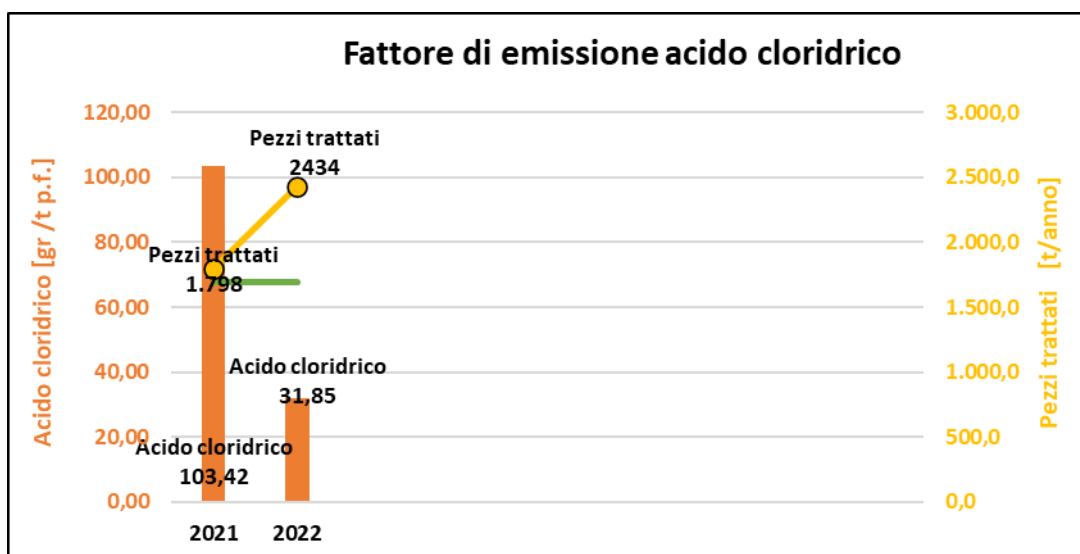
Fattore di emissione acido cloridrico

Acido cloridrico [gr /t p.f.]

120,00
100,00
80,00
60,00
40,00
20,00
0,00

Pezzi trattati 2434

Pezzi trattati 1.798

Acido cloridrico 31,85

Acido cloridrico 103,42

2021
2022

3.000,0
2.500,0
2.000,0
1.500,0
1.000,0
500,0
0,0

Pezzi trattati [t/anno]